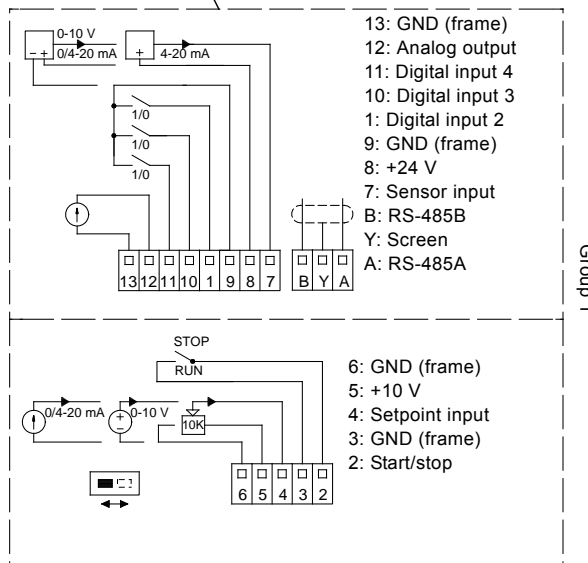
0-10 V
– + 0/4-20 mA
+ 4-20 mA

1/0
1/0
1/0

13 12 11 10 1 9 8 7
B Y A

13: GND (frame)
12: Analog output
11: Digital input 4
10: Digital input 3
1: Digital input 2
9: GND (frame)
8: +24 V
7: Sensor input
B: RS-485B
Y: Screen
A: RS-485A

Group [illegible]

STOP
RUN
0/4-20 mA
+ 0-10 V –
10K
6 5 4 3 2

6: GND (frame)
5: +10 V
4: Setpoint input
3: GND (frame)
2: Start/stop